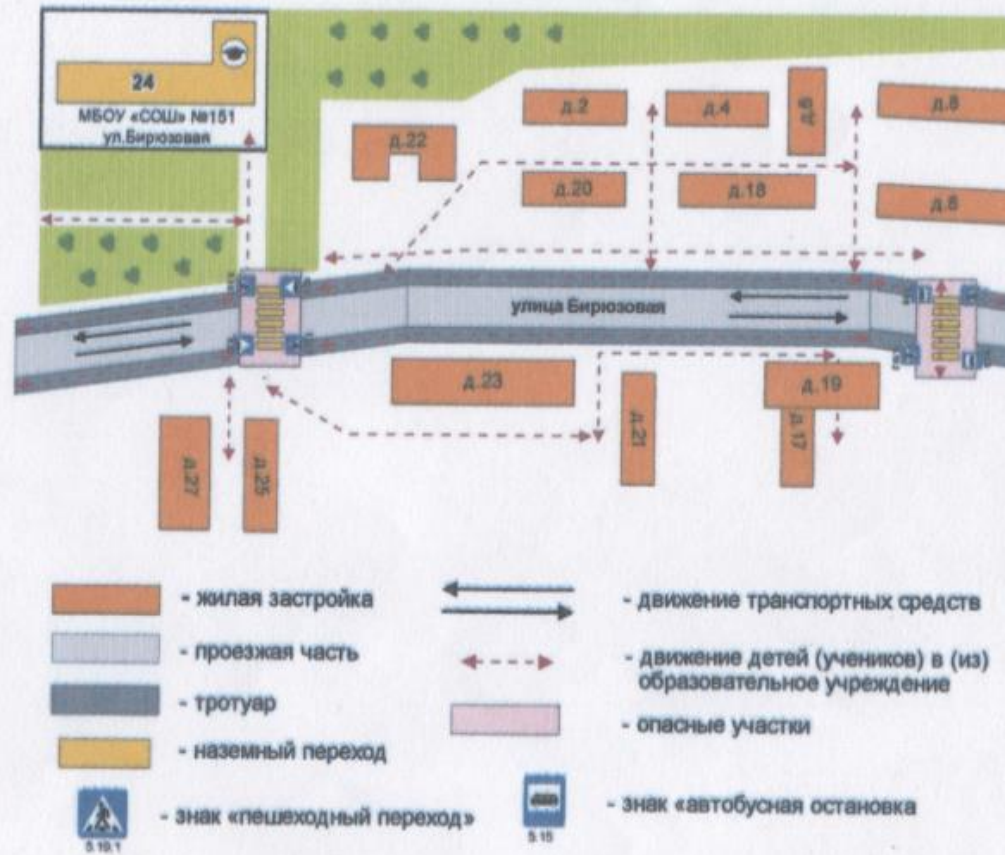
24
МБОУ «СОШ» №151
ул.Бирюзовая

д.22
д.2
д.4
д.6
д.8
д.20
д.18
д.6

улица Бирюзовая

д.23
д.21
д.19
д.17
д.27
д.25

- жилая застройка
- проезжая часть
- тротуар
- наземный переход
- знак «пешеходный переход»
5.19.1
- движение транспортных средств
- движение детей (учеников) в (из) образовательное учреждение
- опасные участки
- знак «автобусная остановка
5.16